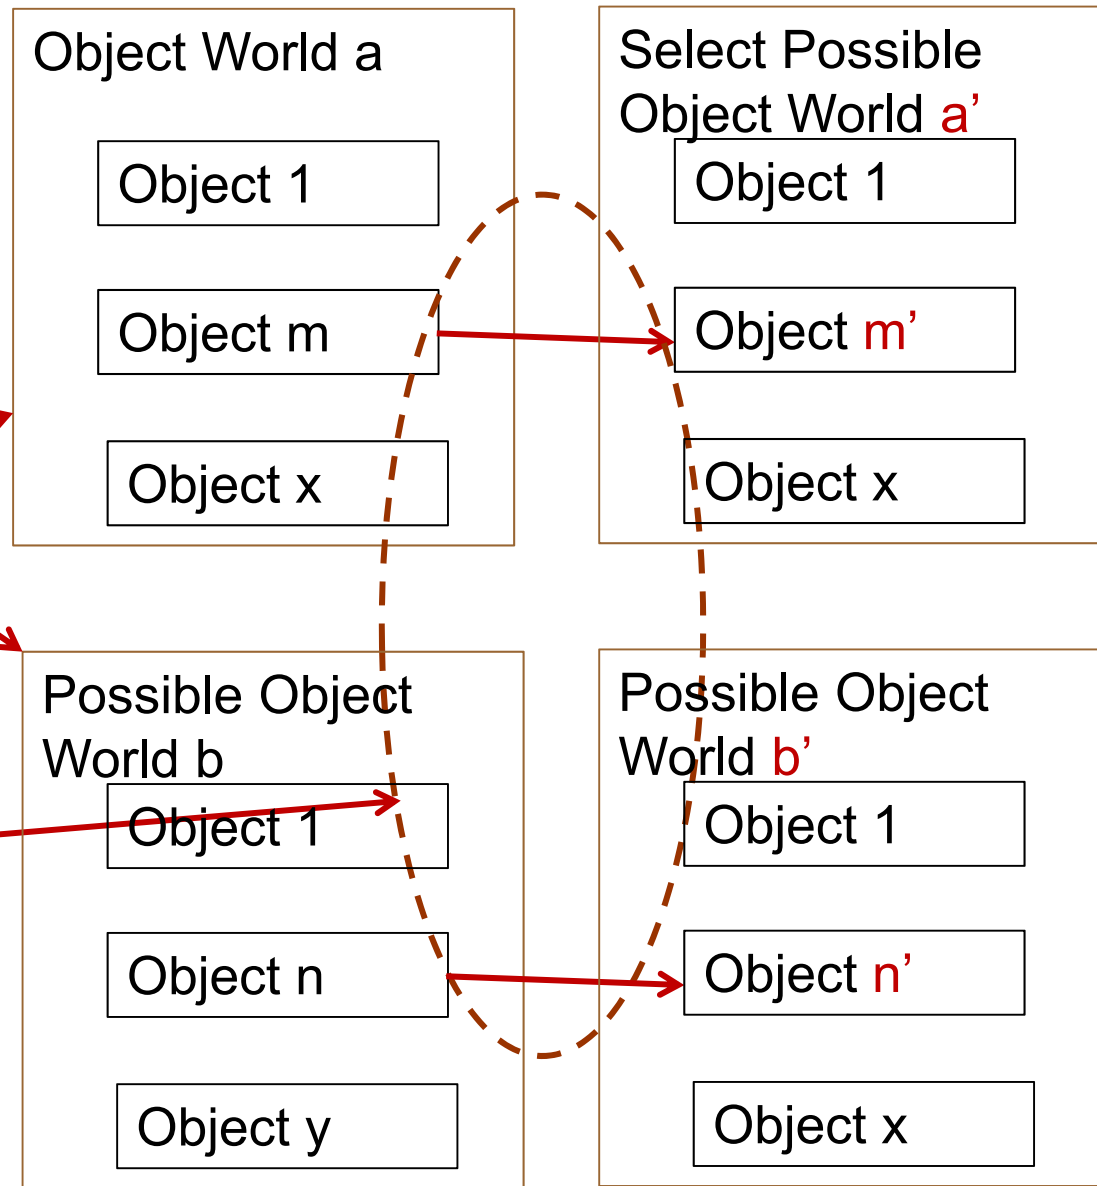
Object World a

Object 1

Object m

Object x

Select Possible Object World a'

Object 1

Object m'

Object x

Possible Object World b

Object 1

Object n

Object y

Possible Object World b'

Object 1

Object n'

Object x